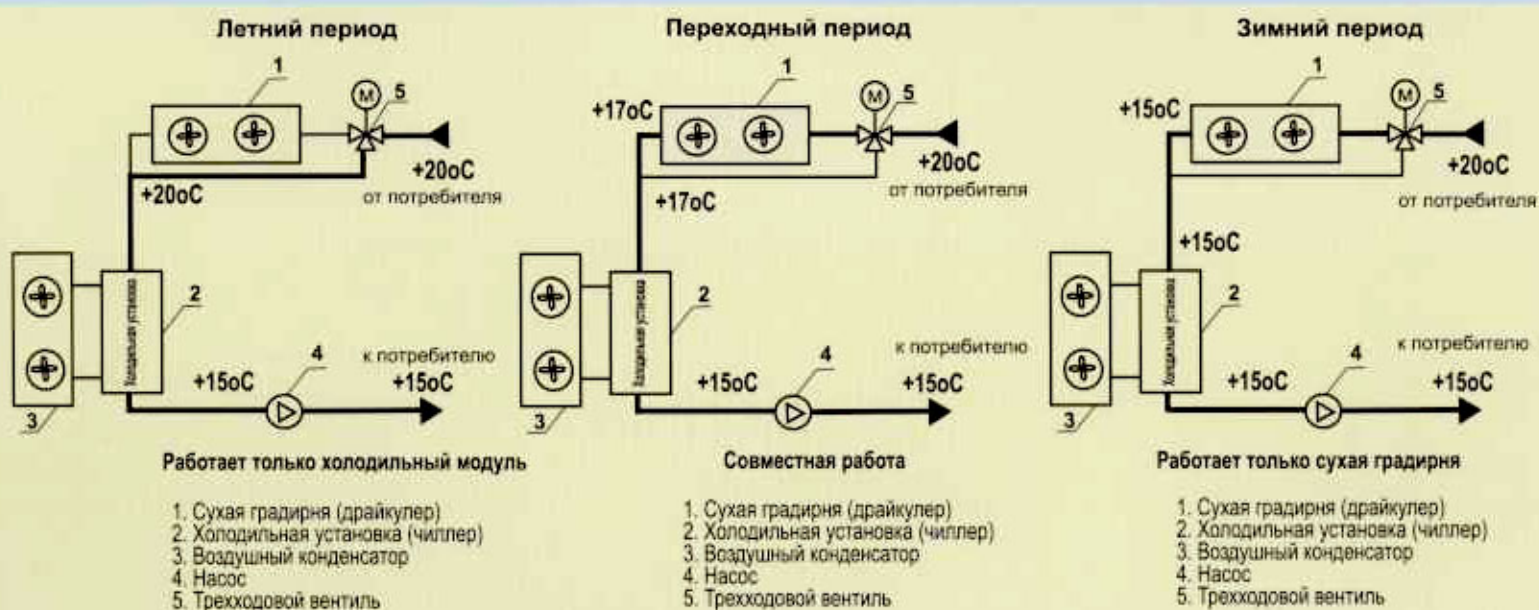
Летний период

1
M
5
+20oC
от потребителя
+20oC
Холодильная установка
2
4
к потребителю
+15oC
+15oC
3

Работает только холодильный модуль

1. Сухая градирня (драйкулер)
2. Холодильная установка (чиллер)
3. Воздушный конденсатор
4. Насос
5. Трехходовой вентиль

Переходный период

1
+17oC
M
5
+20oC
от потребителя
+17oC
Холодильная установка
2
4
к потребителю
+15oC
+15oC
3

Совместная работа

1. Сухая градирня (драйкулер)
2. Холодильная установка (чиллер)
3. Воздушный конденсатор
4. Насос
5. Трехходовой вентиль

Зимний период

1
+15oC
M
5
+20oC
от потребителя
+15oC
Холодильная установка
2
4
к потребителю
+15oC
+15oC
3

Работает только сухая градирня

1. Сухая градирня (драйкулер)
2. Холодильная установка (чиллер)
3. Воздушный конденсатор
4. Насос
5. Трехходовой вентиль